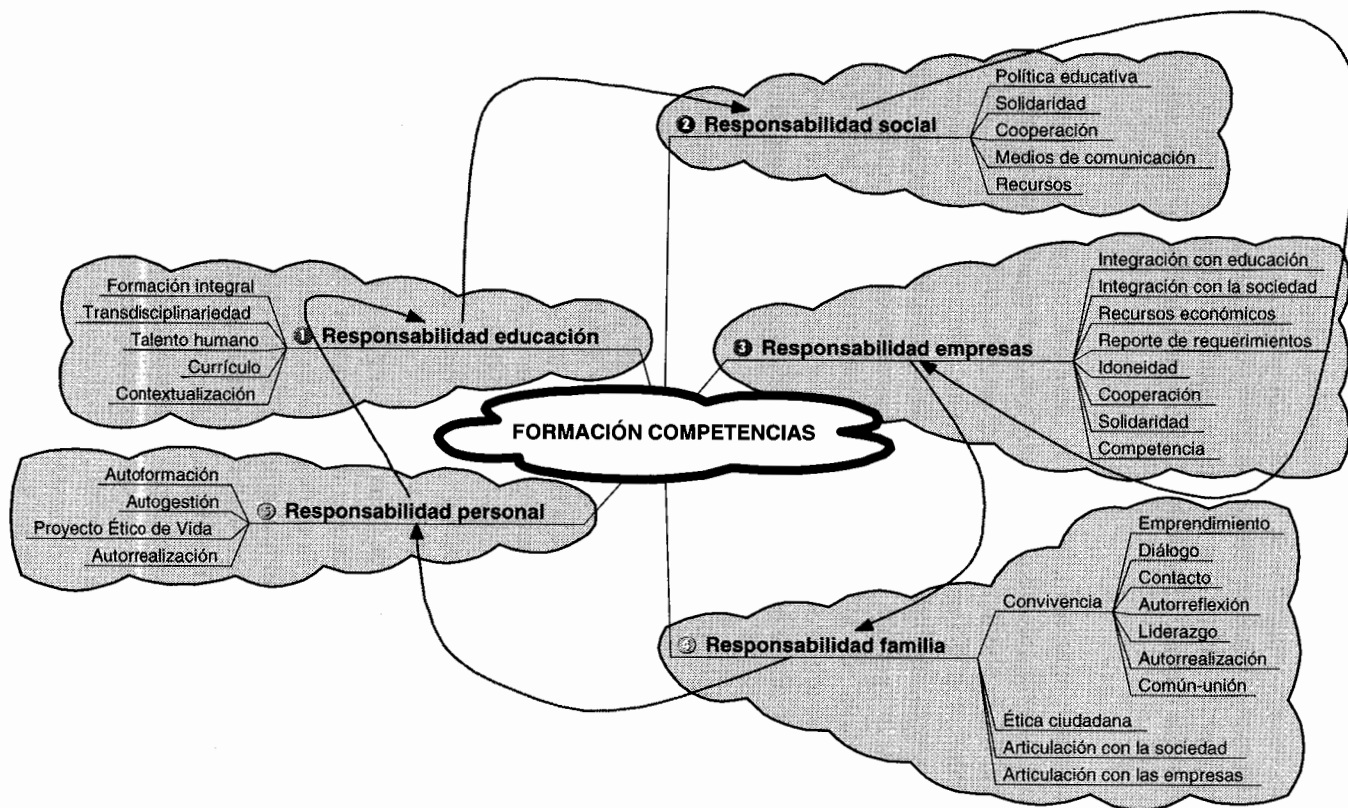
FORMACIÓN COMPETENCIAS

❶ Responsabilidad educación
Formación integral
Transdisciplinariedad
Talento humano
Currículo
Contextualización

❷ Responsabilidad social
Política educativa
Solidaridad
Cooperación
Medios de comunicación
Recursos

❸ Responsabilidad empresas
Integración con educación
Integración con la sociedad
Recursos económicos
Reporte de requerimientos
Idoneidad
Cooperación
Solidaridad
Competencia

④ Responsabilidad familia
Convivencia
Emprendimiento
Diálogo
Contacto
Autorreflexión
Liderazgo
Autorrealización
Común-unión
Ética ciudadana
Articulación con la sociedad
Articulación con las empresas

⑤ Responsabilidad personal
Autoformación
Autogestión
Proyecto Ético de Vida
Autorrealización